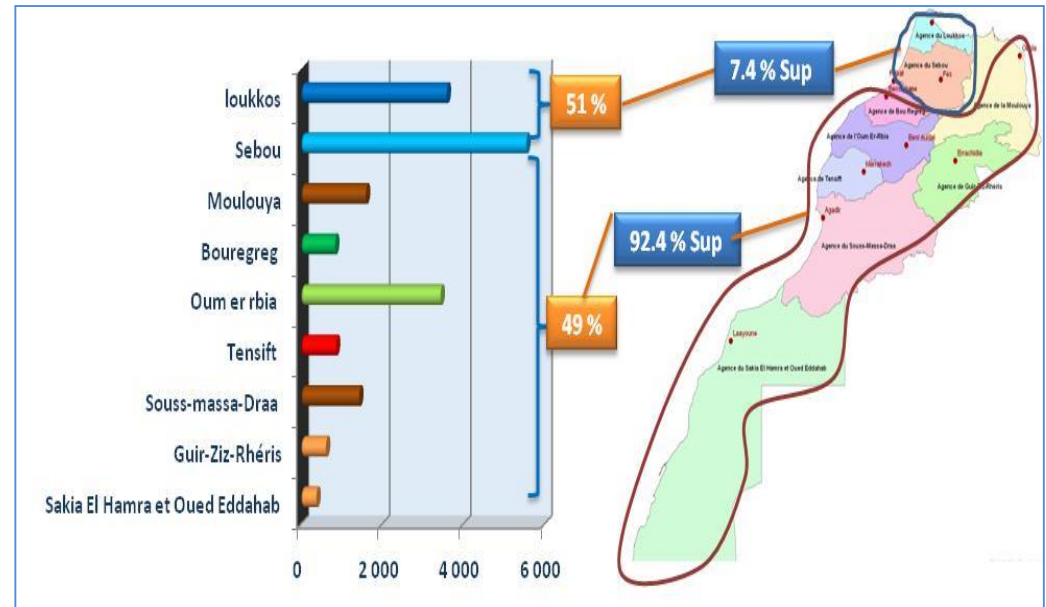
loukkos
Sebou
Moulouya
Bouregreg
Oum er rbia
Tensift
Souss-massa-Draa
Guir-Ziz-Rhéris
Sakia El Hamra et Oued Eddahab

0
2 000
4 000
6 000

51 %
49 %

7.4 % Sup
92.4 % Sup

Agence du Loukkos
Agence du Sebou
Rabat
Fès
Agence de la Moulouya
Agence du Bou Regreg
Agence de l'Oum Er-Rbia
Beni Mellal
Marrakech
Errachidia
Agence de Tensift
Agence de Guir-Ziz-Rhéris
Agadir
Agence du Souss-Massa-Draa
Laayoune
Agence du Sakia El Hamra et Oued Eddahab
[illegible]